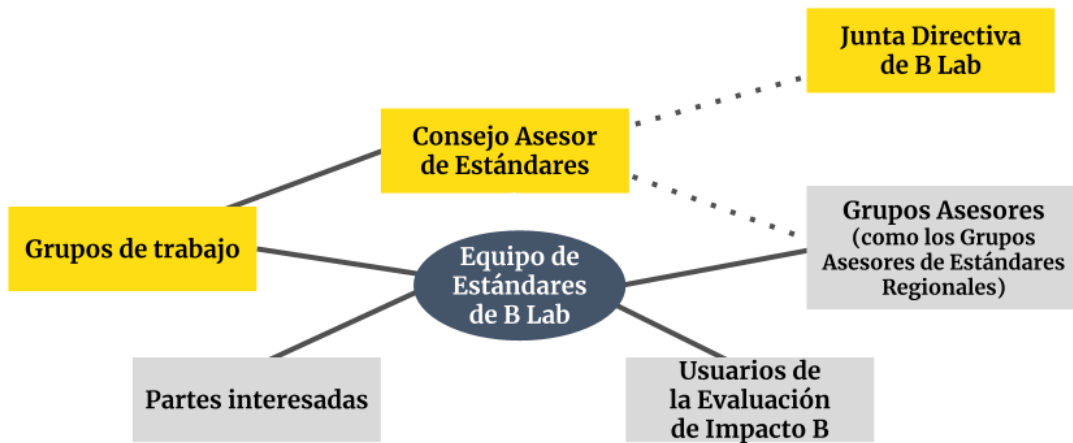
Junta Directiva de B Lab

Consejo Asesor de Estándares

Grupos de trabajo

Equipo de Estándares de B Lab

Grupos Asesores (como los Grupos Asesores de Estándares Regionales)

Partes interesadas

Usuarios de la Evaluación de Impacto B